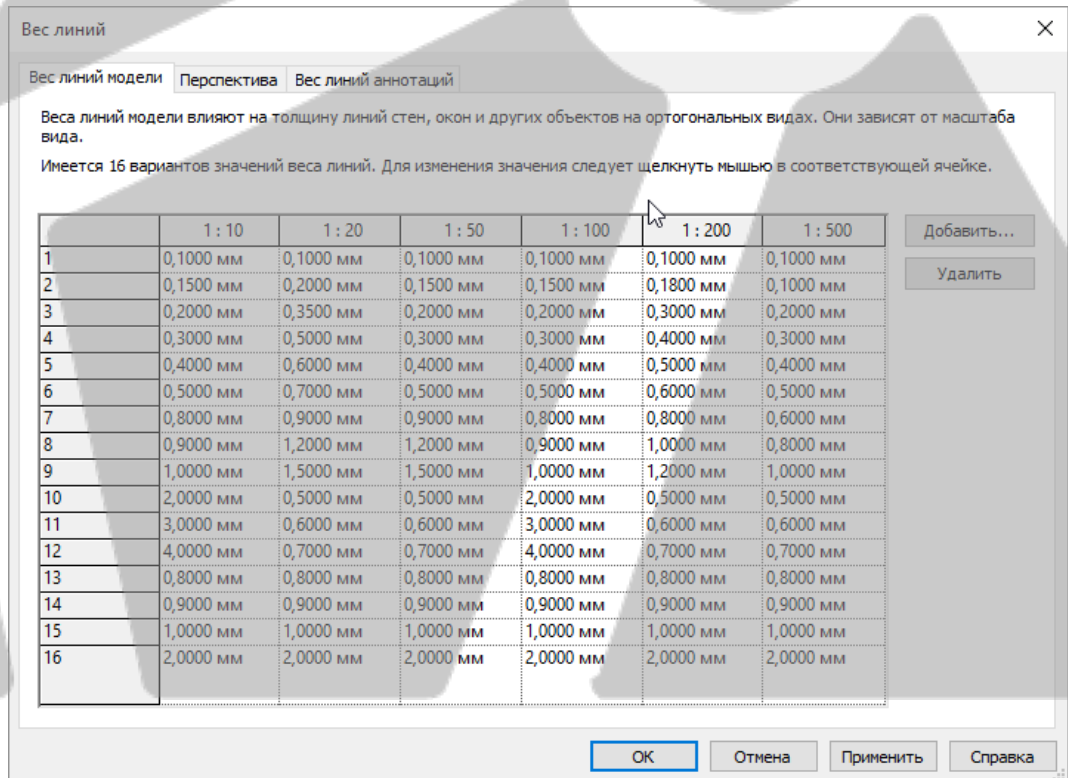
Вес линий

Вес линий модели | Перспектива | Вес линий аннотаций

Веса линий модели влияют на толщину линий стен, окон и других объектов на ортогональных видах. Они зависят от масштаба вида.

Имеется 16 вариантов значений веса линий. Для изменения значения следует щелкнуть мышью в соответствующей ячейке.

| | 1 : 10 | 1 : 20 | 1 : 50 | 1 : 100 | 1 : 200 | 1 : 500 |
|---|---|---|---|---|---|---|
| 1 | 0,1000 мм | 0,1000 мм | 0,1000 мм | 0,1000 мм | 0,1000 мм | 0,1000 мм |
| 2 | 0,1500 мм | 0,2000 мм | 0,1500 мм | 0,1500 мм | 0,1800 мм | 0,1000 мм |
| 3 | 0,2000 мм | 0,3500 мм | 0,2000 мм | 0,2000 мм | 0,3000 мм | 0,2000 мм |
| 4 | 0,3000 мм | 0,5000 мм | 0,3000 мм | 0,3000 мм | 0,4000 мм | 0,3000 мм |
| 5 | 0,4000 мм | 0,6000 мм | 0,4000 мм | 0,4000 мм | 0,5000 мм | 0,4000 мм |
| 6 | 0,5000 мм | 0,7000 мм | 0,5000 мм | 0,5000 мм | 0,6000 мм | 0,5000 мм |
| 7 | 0,8000 мм | 0,9000 мм | 0,9000 мм | 0,8000 мм | 0,8000 мм | 0,6000 мм |
| 8 | 0,9000 мм | 1,2000 мм | 1,2000 мм | 0,9000 мм | 1,0000 мм | 0,8000 мм |
| 9 | 1,0000 мм | 1,5000 мм | 1,5000 мм | 1,0000 мм | 1,2000 мм | 1,0000 мм |
| 10 | 2,0000 мм | 0,5000 мм | 0,5000 мм | 2,0000 мм | 0,5000 мм | 0,5000 мм |
| 11 | 3,0000 мм | 0,6000 мм | 0,6000 мм | 3,0000 мм | 0,6000 мм | 0,6000 мм |
| 12 | 4,0000 мм | 0,7000 мм | 0,7000 мм | 4,0000 мм | 0,7000 мм | 0,7000 мм |
| 13 | 0,8000 мм | 0,8000 мм | 0,8000 мм | 0,8000 мм | 0,8000 мм | 0,8000 мм |
| 14 | 0,9000 мм | 0,9000 мм | 0,9000 мм | 0,9000 мм | 0,9000 мм | 0,9000 мм |
| 15 | 1,0000 мм | 1,0000 мм | 1,0000 мм | 1,0000 мм | 1,0000 мм | 1,0000 мм |
| 16 | 2,0000 мм | 2,0000 мм | 2,0000 мм | 2,0000 мм | 2,0000 мм | 2,0000 мм |

Добавить...
Удалить

ОК | Отмена | Применить | Справка